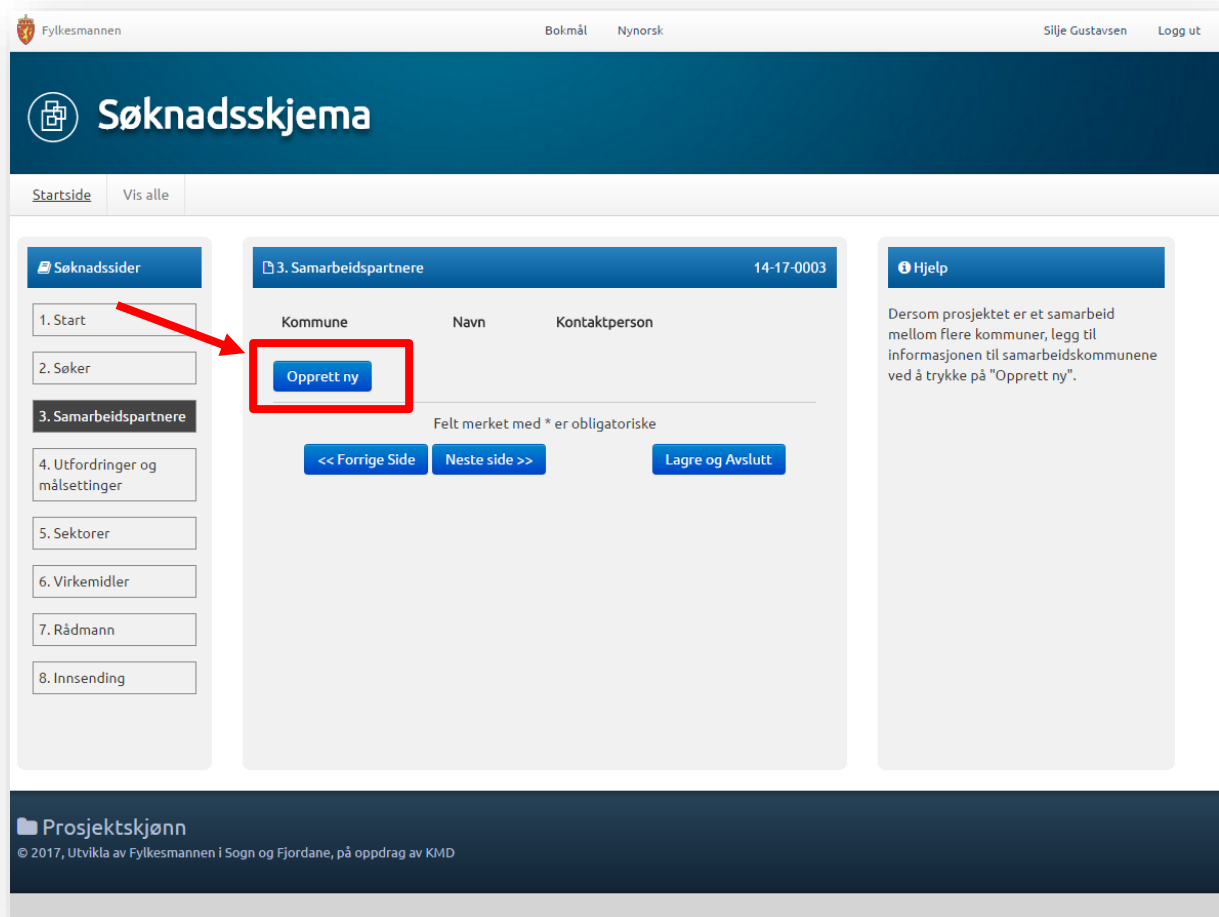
Fylkesmannen

Bokmål Nynorsk

Silje Gustavsen Logg ut

Søknadsskjema

Startside Vis alle

Søknadssider

1. Start

2. Søker

3. Samarbeidspartnere

4. Utfordringer og målsettinger

5. Sektorer

6. Virkemidler

7. Rådmann

8. Innsending

3. Samarbeidspartnere 14-17-0003

| Kommune | Navn | Kontaktperson |
|---|---|---|

Opprett ny

Felt merket med * er obligatoriske

<< Forrige Side Neste side >> Lagre og Avslutt

Hjelp

Dersom prosjektet er et samarbeid mellom flere kommuner, legg til informasjonen til samarbeidskommunene ved å trykke på "Opprett ny".

Prosjektskjønn

© 2017, Utvikla av Fylkesmannen i Sogn og Fjordane, på oppdrag av KMD